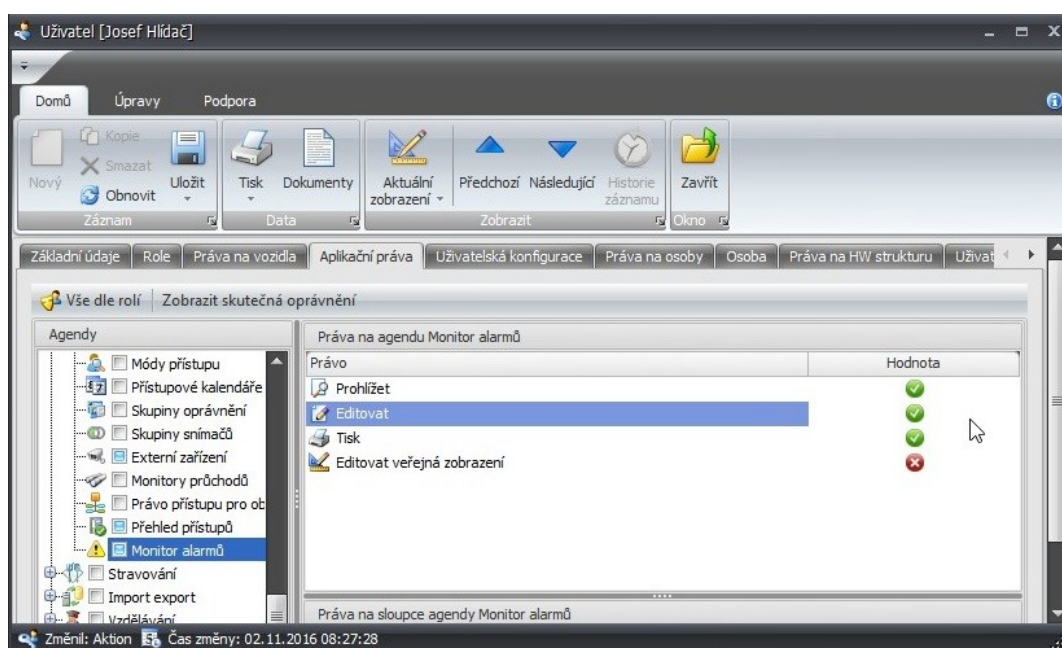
Uživatel [Josef Hlídač]

Domů Úpravy Podpora

Nový Kopie Smazat Obnovit Uložit
Záznam
Tisk Dokumenty
Data
Aktuální zobrazení Předchozí Následující Historie záznamu
Zobrazit
Zavřít
Okno

Základní údaje | Role | Práva na vozidla | Aplikační práva | Uživatelská konfigurace | Práva na osoby | Osoba | Práva na HW strukturu | Uživat

Vše dle rolí | Zobrazit skutečná oprávnění

Agendy
Módy přístupu
Přístupové kalendáře
Skupiny oprávnění
Skupiny snímačů
Externí zařízení
Monitory průchodů
Právo přístupu pro ob
Přehled přístupů
Monitor alarmů
Stravování
Import export
Vzdělávání

Práva na agendu Monitor alarmů

| Právo | Hodnota |
|---|---|
| Prohlížet | |
| Editovat | |
| Tisk | |
| Editovat veřejná zobrazení | |

Práva na sloupce agendy Monitor alarmů

Změnil: Aktion Čas změny: 02.11.2016 08:27:28